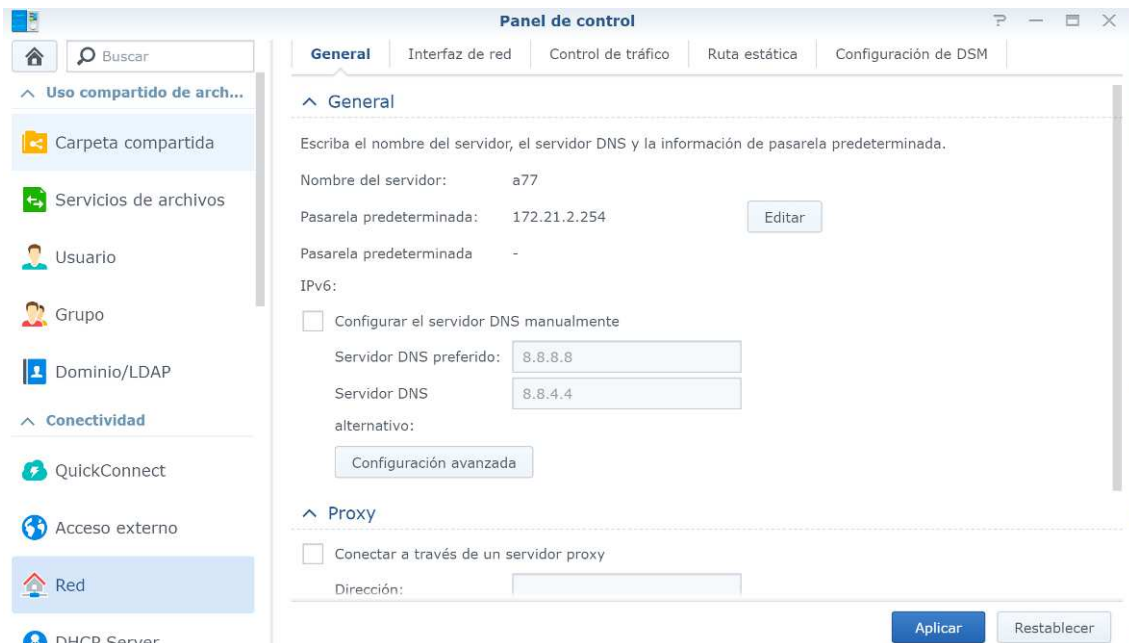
Panel de control

Buscar

∧ Uso compartido de arch...

Carpeta compartida

Servicios de archivos

Usuario

Grupo

Dominio/LDAP

∧ Conectividad

QuickConnect

Acceso externo

Red

DHCP Server

General | Interfaz de red | Control de tráfico | Ruta estática | Configuración de DSM

∧ General

Escriba el nombre del servidor, el servidor DNS y la información de pasarela predeterminada.

Nombre del servidor: a77

Pasarela predeterminada: 172.21.2.254 Editar

Pasarela predeterminada IPv6: -

Configurar el servidor DNS manualmente

Servidor DNS preferido: 8.8.8.8

Servidor DNS alternativo: 8.8.4.4

Configuración avanzada

∧ Proxy

Conectar a través de un servidor proxy

Dirección:

Aplicar Restablecer